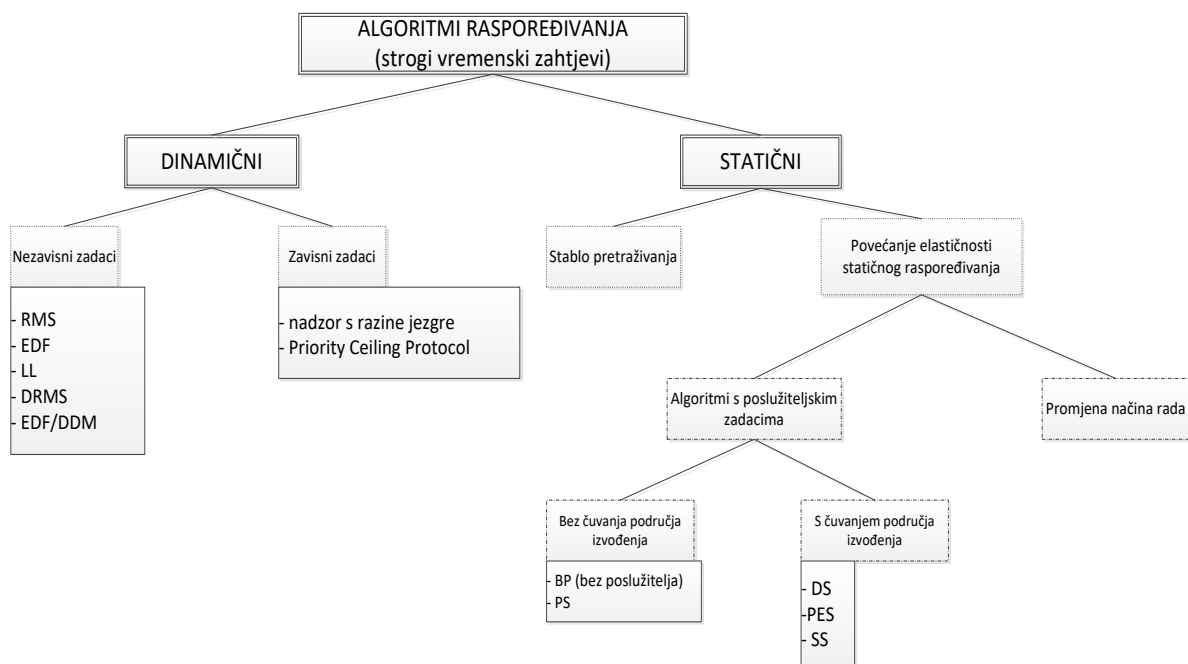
ALGORITMI RASPOREĐIVANJA
(strogi vremenski zahtjevi)

DINAMIČNI

STATIČNI

Nezavisni zadaci

- RMS
- EDF
- LL
- DRMS
- EDF/DDM

Zavisni zadaci

- nadzor s razine jezgre
- Priority Ceiling Protocol

Stablo pretraživanja

Povećanje elastičnosti statičnog raspoređivanja

Algoritmi s poslužiteljskim zadacima

Promjena načina rada

Bez čuvanja područja izvođenja

- BP (bez poslužitelja)
- PS

S čuvanjem područja izvođenja

- DS
-PES
- SS